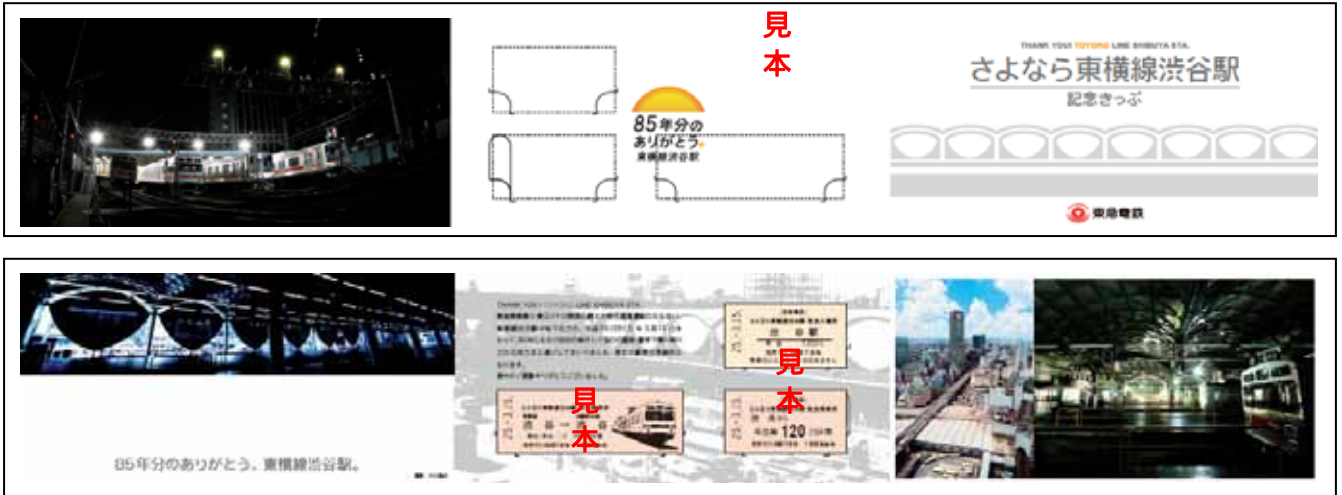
見本

85年分のありがとう
東横線渋谷駅

THANK YOU! TOYOKO LINE SHIBUYA STA.
さよなら東横線渋谷駅
記念きっぷ

東急電鉄

THANK YOU! TOYOKO LINE SHIBUYA STA.
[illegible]

見本

渋谷駅

見本

120

見本

85年分のありがとう、東横線渋谷駅。